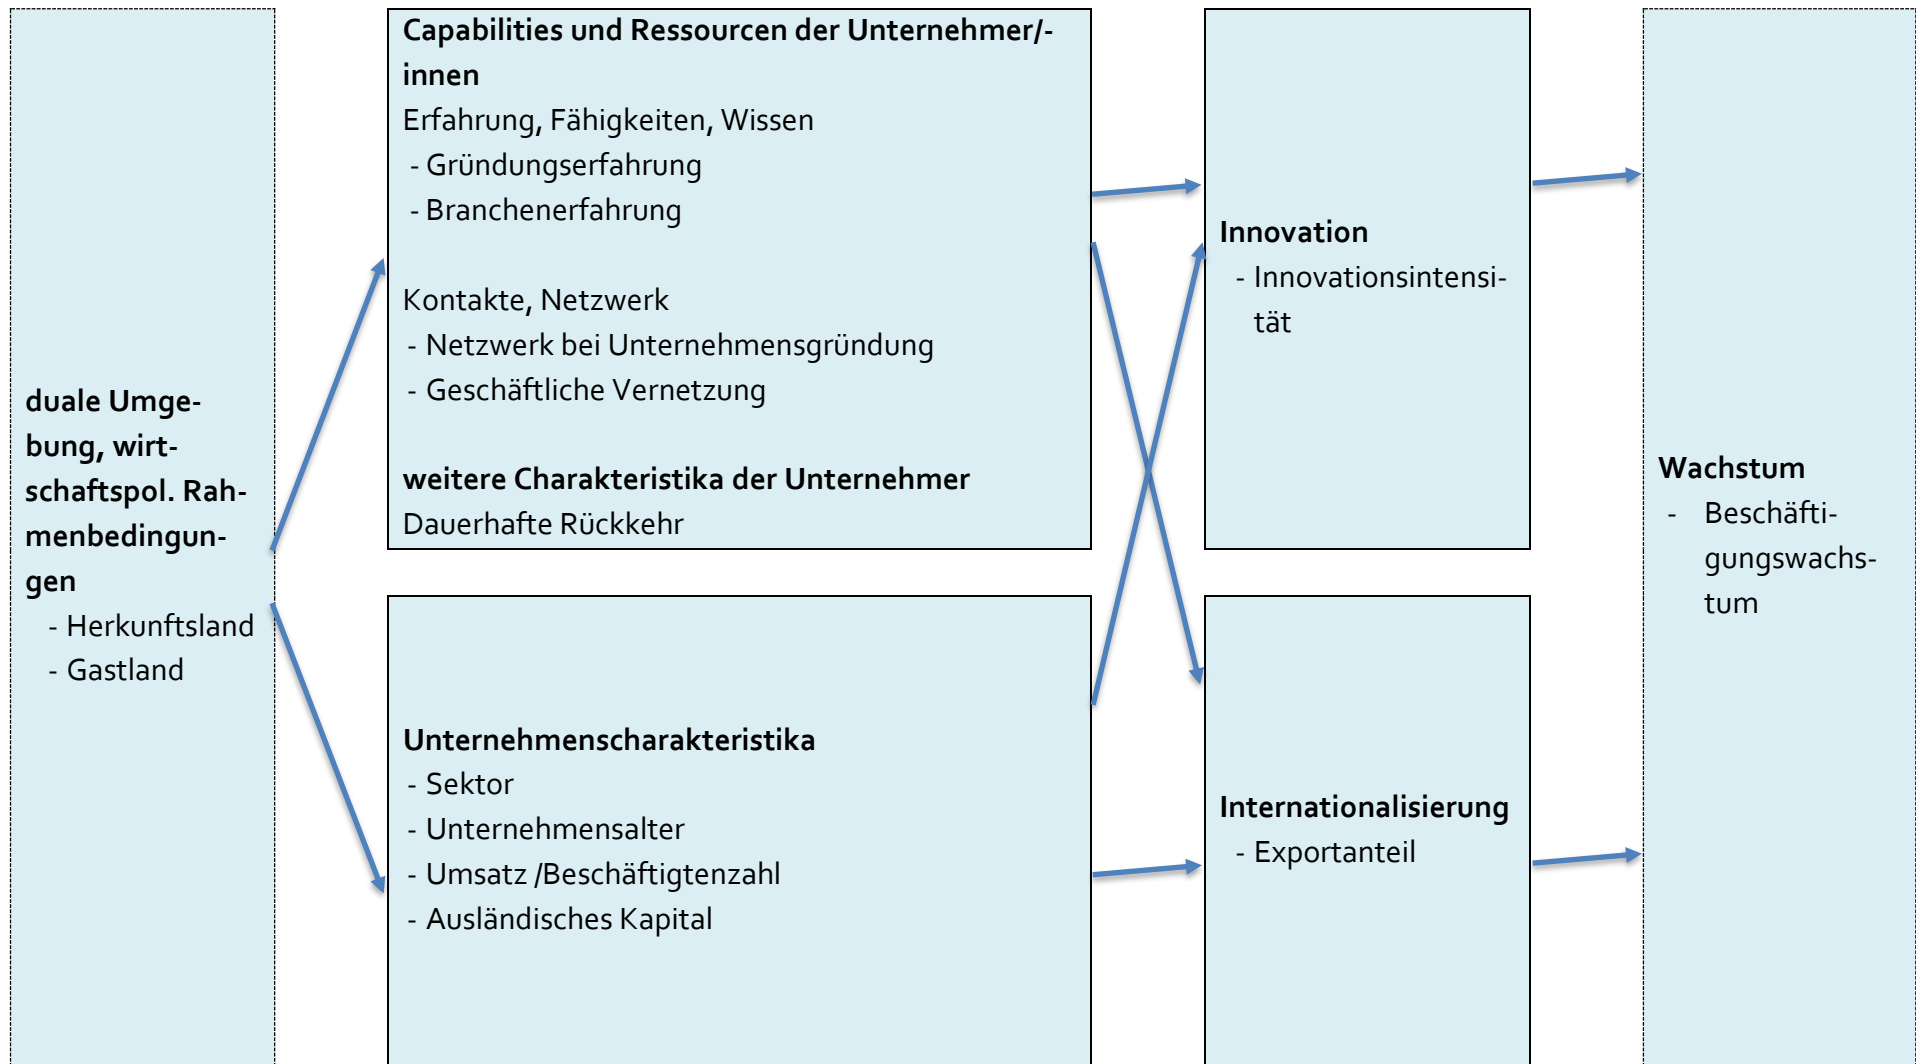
duale Umgebung, wirtschaftspol. Rahmenbedingungen
- Herkunftsland
- Gastland

Capabilities und Ressourcen der Unternehmer/-innen
Erfahrung, Fähigkeiten, Wissen
- Gründungserfahrung
- Branchenerfahrung

Kontakte, Netzwerk
- Netzwerk bei Unternehmensgründung
- Geschäftliche Vernetzung

weitere Charakteristika der Unternehmer
Dauerhafte Rückkehr

Unternehmenscharakteristika
- Sektor
- Unternehmensalter
- Umsatz /Beschäftigtenzahl
- Ausländisches Kapital

Innovation
- Innovationsintensität

Internationalisierung
- Exportanteil

Wachstum
- Beschäftigungswachstum